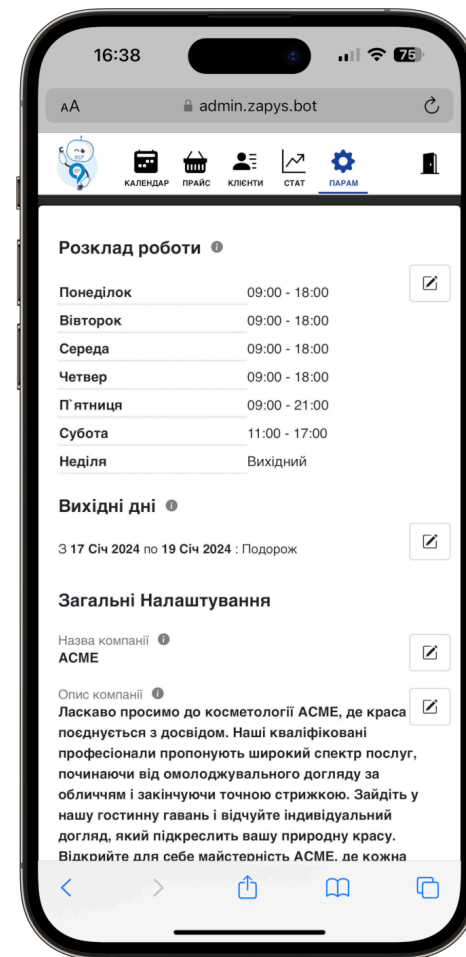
16:38

75

AA admin.zapys.bot

КАЛЕНДАР ПРАЙС КЛІЄНТИ СТАТ ПАРАМ

Розклад роботи

| Понеділок | 09:00 - 18:00 |
|---|---|
| Вівторок | 09:00 - 18:00 |
| Середа | 09:00 - 18:00 |
| Четвер | 09:00 - 18:00 |
| П`ятниця | 09:00 - 21:00 |
| Субота | 11:00 - 17:00 |
| Неділя | Вихідний |

Вихідні дні

З 17 Січ 2024 по 19 Січ 2024 : Подорож

Загальні Налаштування

Назва компанії
ACME

Опис компанії
Ласкаво просимо до косметології ACME, де краса поєднується з досвідом. Наші кваліфіковані професіонали пропонують широкий спектр послуг, починаючи від омолоджувального догляду за обличчям і закінчуючи точною стрижкою. Зайдіть у нашу гостинну гавань і відчуйте індивідуальний догляд, який підкреслить вашу природну красу. Відкрийте для себе майстерність ACME, де кожна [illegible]